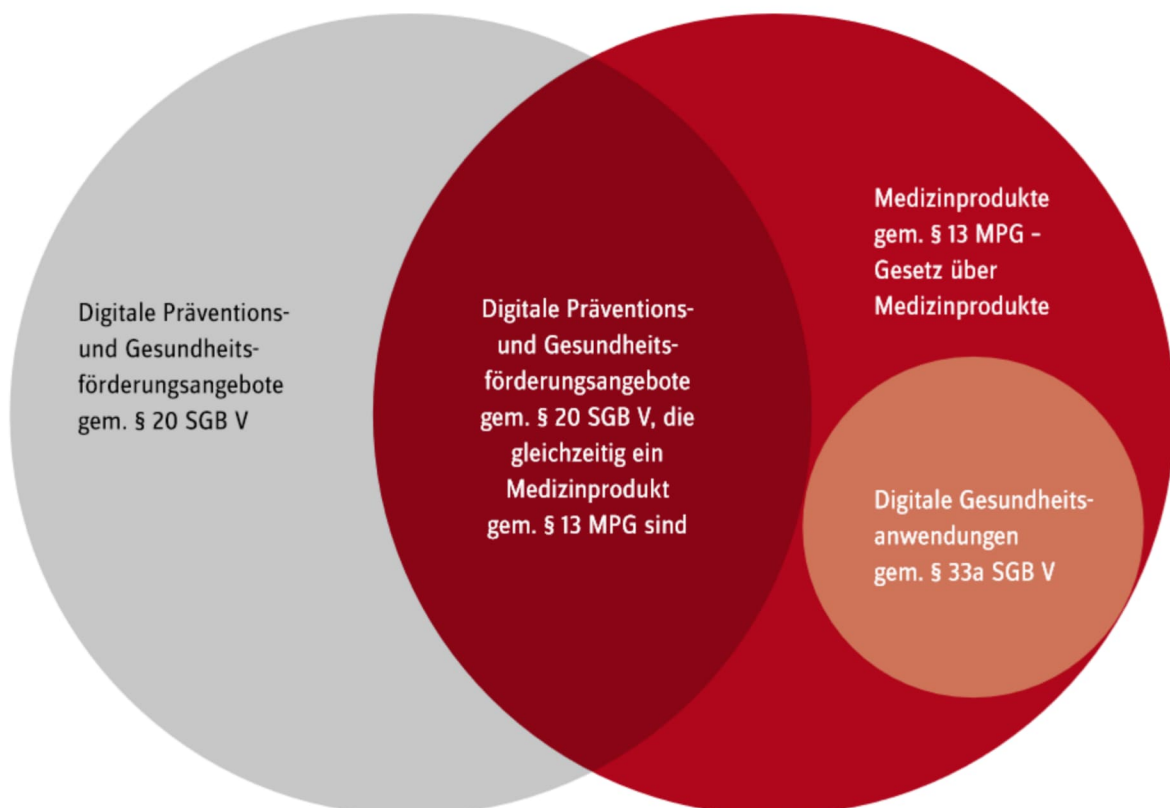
Digitale Präventions- und Gesundheitsförderungsangebote gem. § 20 SGB V

Digitale Präventions- und Gesundheitsförderungsangebote gem. § 20 SGB V, die gleichzeitig ein Medizinprodukt gem. § 13 MPG sind

Medizinprodukte gem. § 13 MPG – Gesetz über Medizinprodukte

Digitale Gesundheitsanwendungen gem. § 33a SGB V